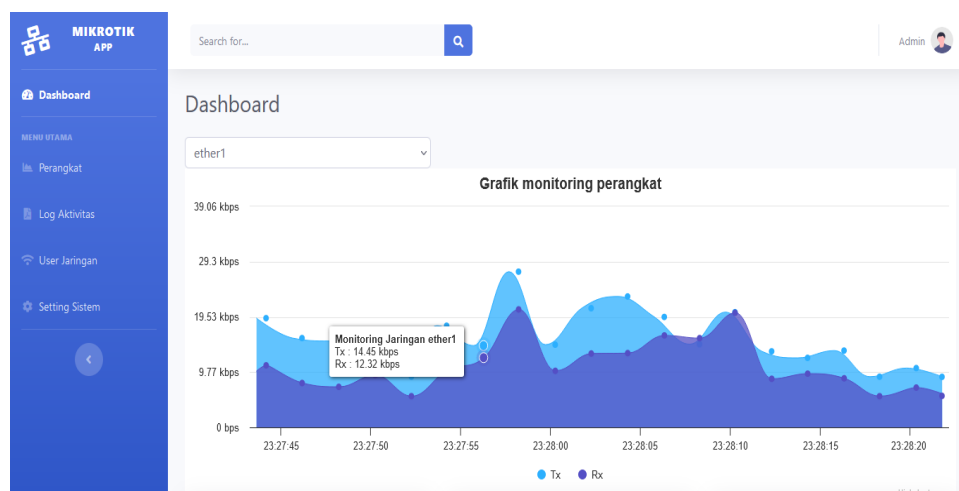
MIKROTIK
APP

Dashboard

MENU UTAMA

Perangkat

Log Aktivitas

User Jaringan

Setting Sistem

Search for...

Admin

Dashboard

ether1

Grafik monitoring perangkat

39.06 kbps
29.3 kbps
19.53 kbps
9.77 kbps
0 bps

Monitoring Jaringan ether1
Tx : 14.45 kbps
Rx : 12.32 kbps

23:27:45 23:27:50 23:27:55 23:28:00 23:28:05 23:28:10 23:28:15 23:28:20

Tx Rx